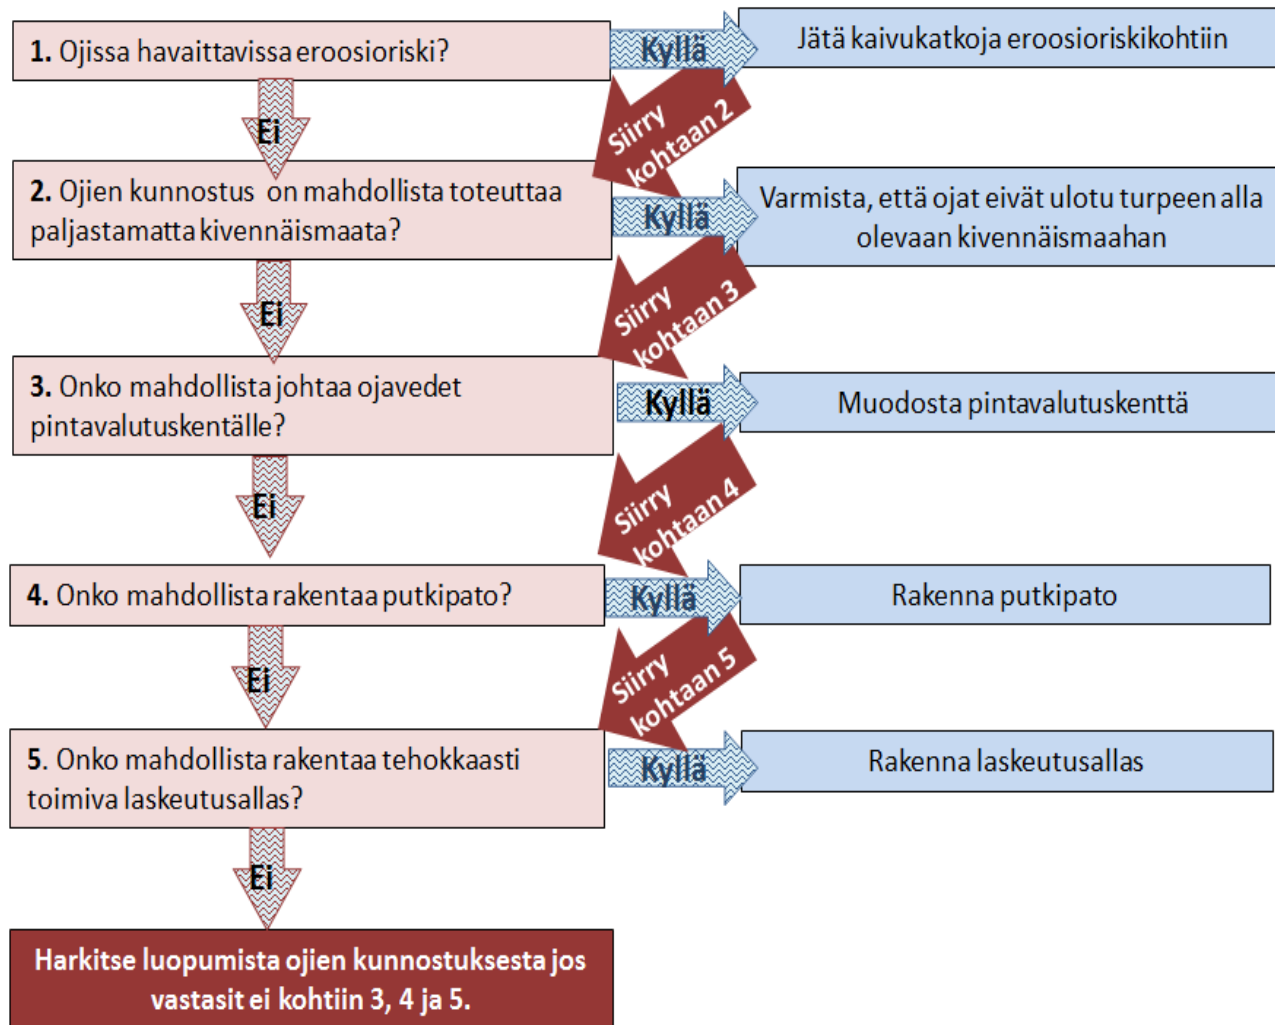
**1.** Ojissa havaittavissa eroosioriski?

Kyllä

Jätä kaivukatkoja eroosioriskikohtiin

Siirry kohtaan 2

Ei

**2.** Ojien kunnostus on mahdollista toteuttaa paljastamatta kivennäismaata?

Kyllä

Varmista, että ojat eivät ulotu turpeen alla olevaan kivennäismaahan

Siirry kohtaan 3

Ei

**3.** Onko mahdollista johtaa ojavedet pintavalutuskentälle?

Kyllä

Muodosta pintavalutuskenttä

Siirry kohtaan 4

Ei

**4.** Onko mahdollista rakentaa putkipato?

Kyllä

Rakenna putkipato

Siirry kohtaan 5

Ei

**5.** Onko mahdollista rakentaa tehokkaasti toimiva laskeutusallas?

Kyllä

Rakenna laskeutusallas

Ei

Harkitse luopumista ojien kunnostuksesta jos vastasit ei kohtiin 3, 4 ja 5.